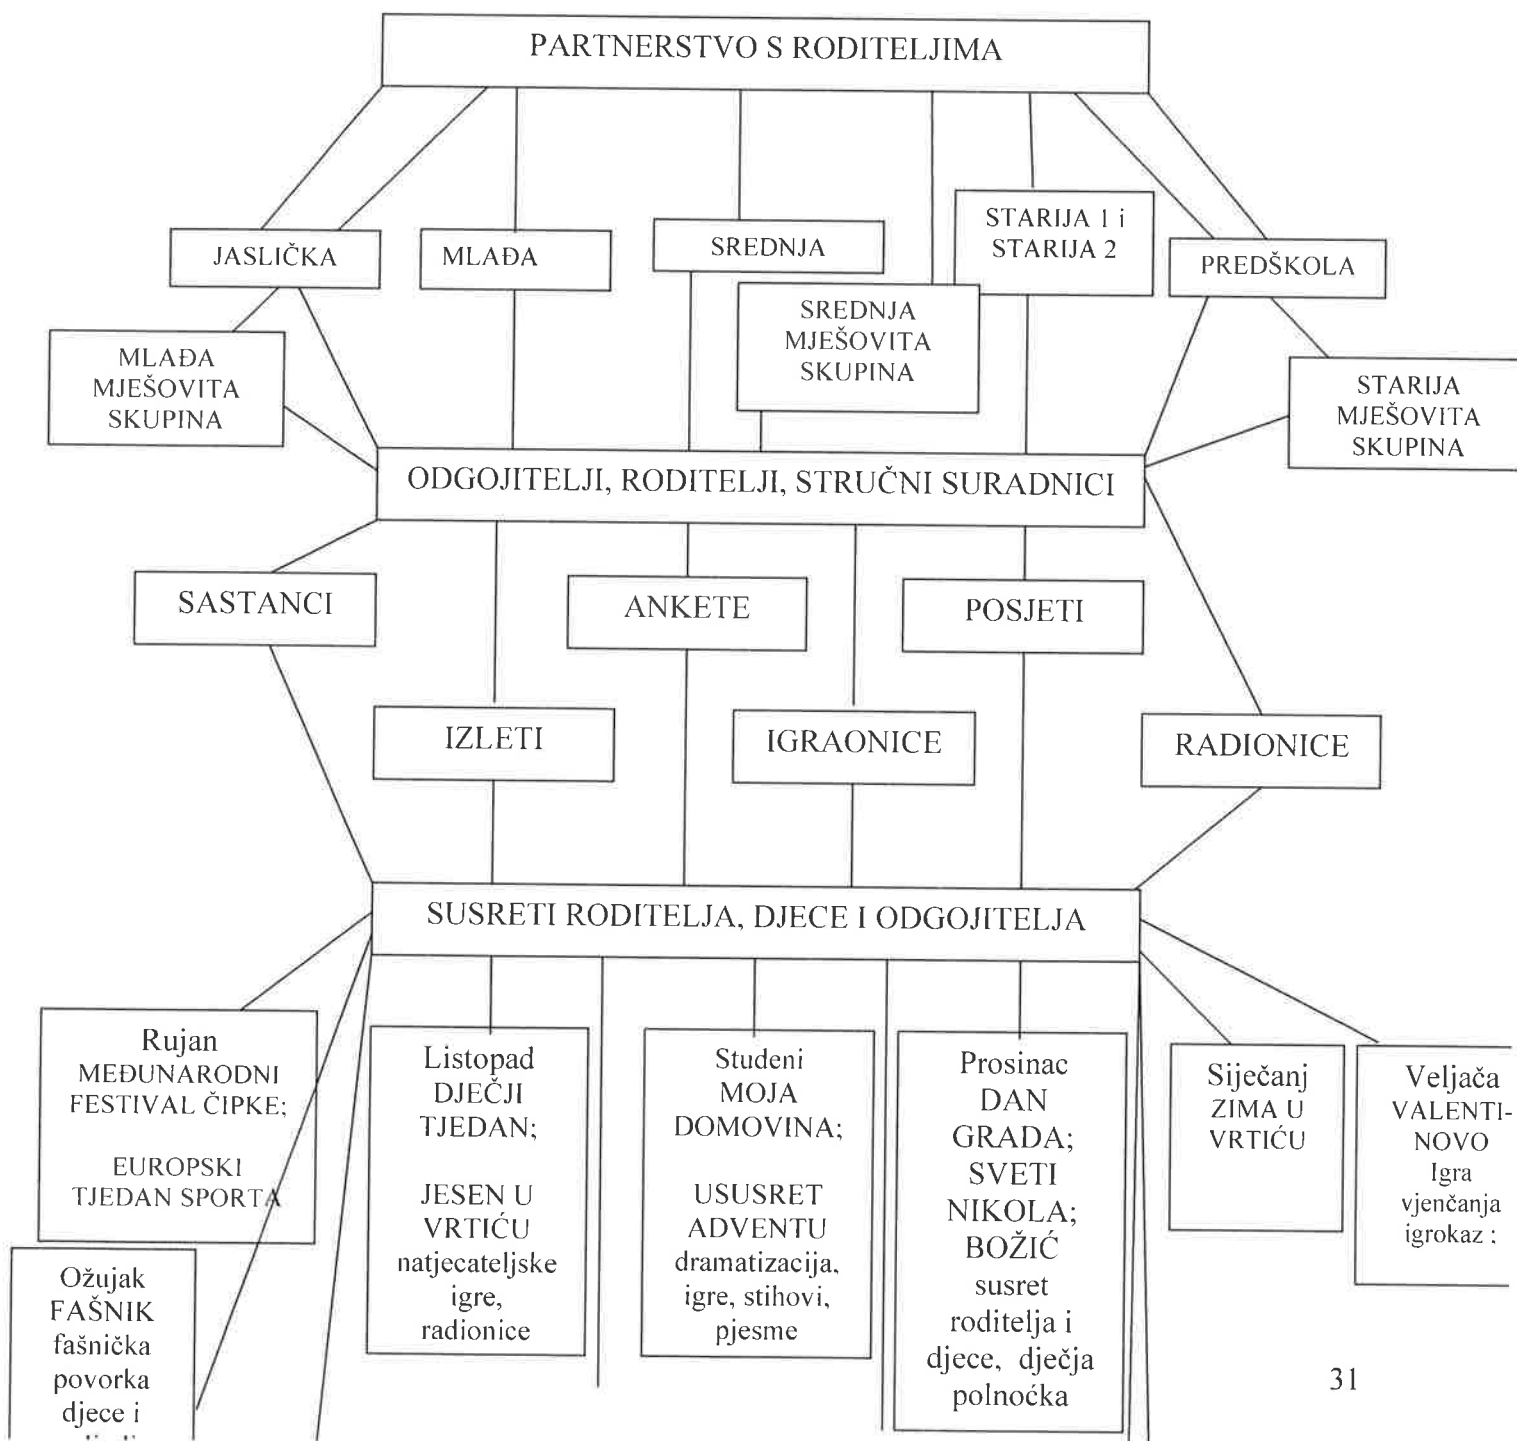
PARTNERSTVO S RODITELJIMA

JASLIČKA

MLAĐA

SREDNJA

STARIJA 1 i STARIJA 2

PREDŠKOLA

MLAĐA MJEŠOVITA SKUPINA

SREDNJA MJEŠOVITA SKUPINA

STARIJA MJEŠOVITA SKUPINA

ODGOJITELJI, RODITELJI, STRUČNI SURADNICI

SASTANCI

ANKETE

POSJETI

IZLETI

IGRAONICE

RADIONICE

SUSRETI RODITELJA, DJECE I ODGOJITELJA

Rujan
MEĐUNARODNI FESTIVAL ČIPKE;

EUROPSKI TJEDAN SPORTA

Listopad
DJEČJI TJEDAN;

JESEN U VRTIĆU
natjecateljske igre, radionice

Studeni
MOJA DOMOVINA;

USUSRET ADVENTU
dramatizacija, igre, stihovi, pjesme

Prosinac
DAN GRADA;
SVETI NIKOLA;
BOŽIĆ
susret roditelja i djece, dječja polnoćka

Siječanj
ZIMA U VRTIĆU

Veljača
VALENTINOVO
Igra vjenčanja igrokaz :

Ožujak
FAŠNIK
fašnička povorka djece i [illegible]

31